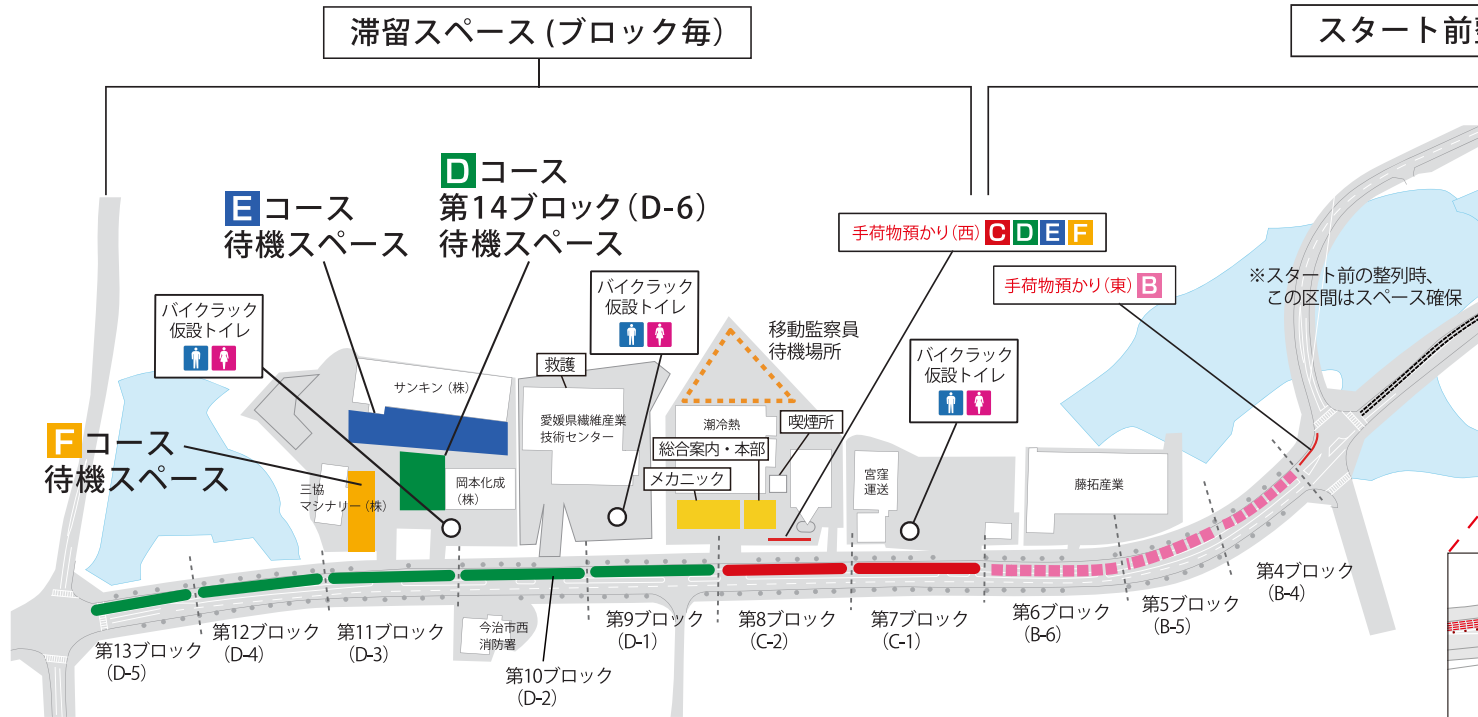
滞留スペース(ブロック毎)

スタート前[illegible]

Eコース
待機スペース

Dコース
第14ブロック(D-6)
待機スペース

手荷物預かり(西) C D E F

手荷物預かり(東) B

※スタート前の整列時、
この区間はスペース確保

バイクラック
仮設トイレ

バイクラック
仮設トイレ

移動監察員
待機場所

バイクラック
仮設トイレ

救護

サンキン(株)

愛媛県繊維産業
技術センター

潮冷熱

喫煙所

総合案内・本部

メカニック

宮窪
運送

藤拓産業

Fコース
待機スペース

三協
マシナリー(株)

岡本化成
(株)

今治市西
消防署

第13ブロック
(D-5)

第12ブロック
(D-4)

第11ブロック
(D-3)

第10ブロック
(D-2)

第9ブロック
(D-1)

第8ブロック
(C-2)

第7ブロック
(C-1)

第6ブロック
(B-6)

第5ブロック
(B-5)

第4ブロック
(B-4)